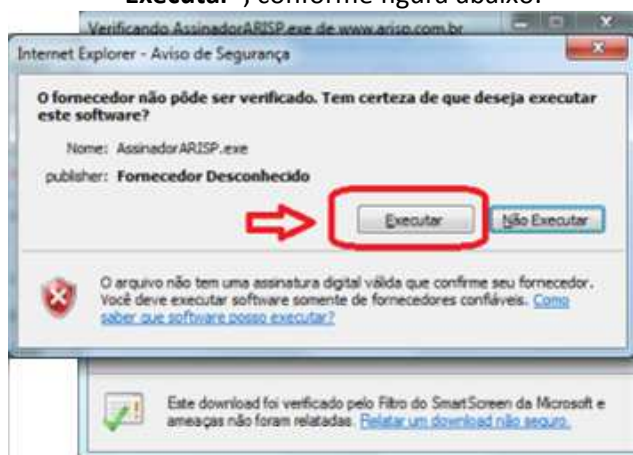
Executar") conforme figura abaixo.

Verificando AssinadorARISP.exe de www.arisp.com.br

Internet Explorer - Aviso de Segurança

O fornecedor não pôde ser verificado. Tem certeza de que deseja executar este software?

Nome: AssinadorARISP.exe

publisher: Fornecedor Desconhecido

Executar

Não Executar

O arquivo não tem uma assinatura digital válida que confirme seu fornecedor. Você deve executar software somente de fornecedores confiáveis. Como saber que software posso executar?

Este download foi verificado pelo Filtro do SmartScreen da Microsoft e ameaças não foram relatadas. Relatar um download não seguro.